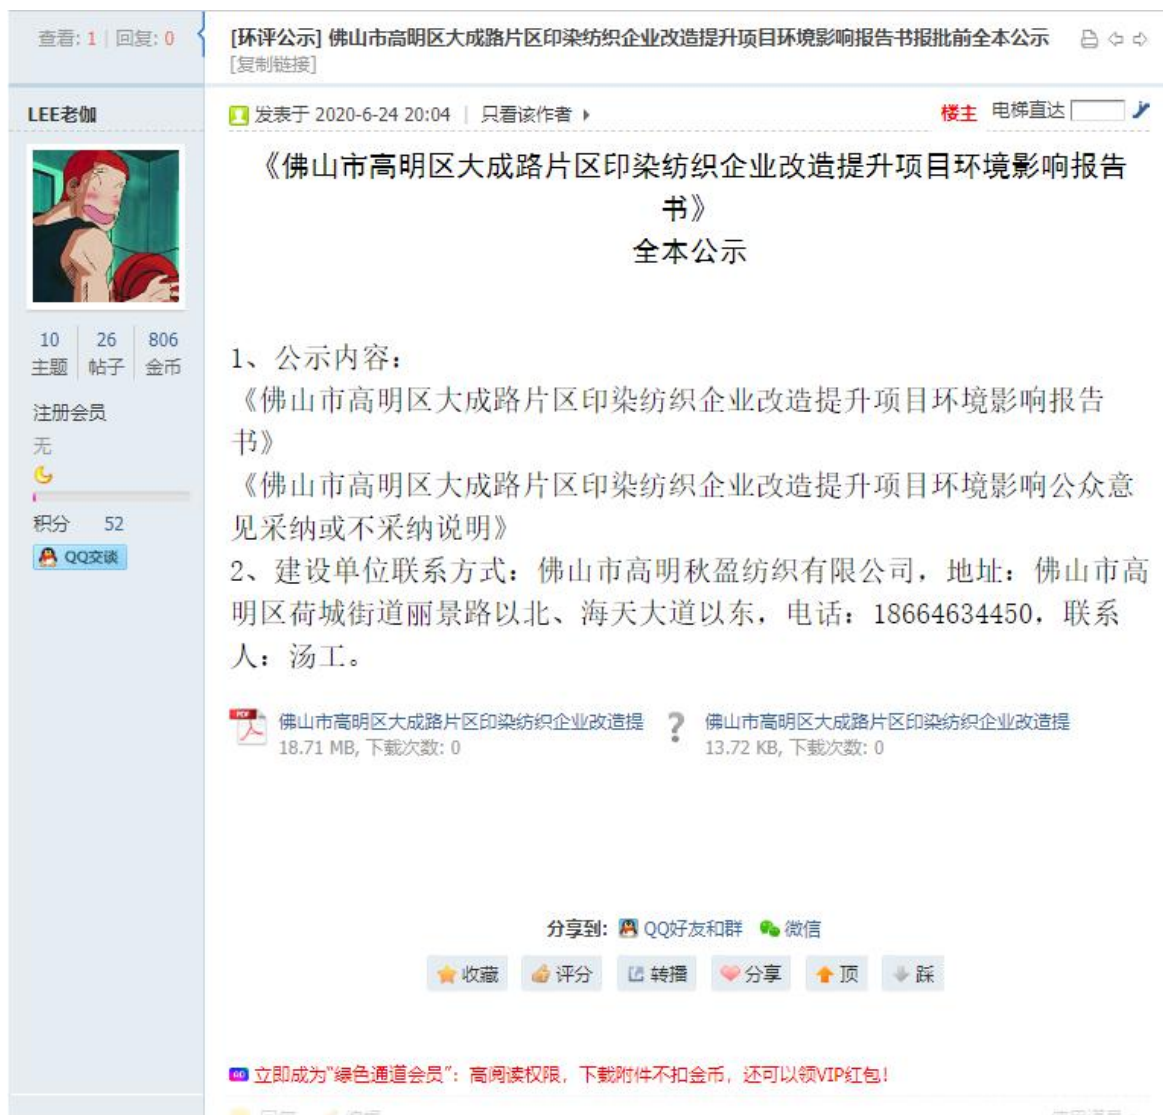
查看: 1 | 回复: 0

[环评公示] 佛山市高明区大成路片区印染纺织企业改造提升项目环境影响报告书报批前全本公示 [复制链接]

LEE老伽

10 主题 | 26 帖子 | 806 金币

注册会员

无

积分 52

QQ交谈

发表于 2020-6-24 20:04 | 只看该作者

楼主 电梯直达

《佛山市高明区大成路片区印染纺织企业改造提升项目环境影响报告书》
全本公示

1、公示内容：
《佛山市高明区大成路片区印染纺织企业改造提升项目环境影响报告书》
《佛山市高明区大成路片区印染纺织企业改造提升项目环境影响公众意见采纳或不采纳说明》
2、建设单位联系方式：佛山市高明秋盈纺织有限公司，地址：佛山市高明区荷城街道丽景路以北、海天大道以东，电话：18664634450，联系人：汤工。

佛山市高明区大成路片区印染纺织企业改造提
18.71 MB, 下载次数: 0

佛山市高明区大成路片区印染纺织企业改造提
13.72 KB, 下载次数: 0

分享到: QQ好友和群 微信

收藏 评分 转播 分享 顶 踩

立即成为"绿色通道会员"：高阅读权限，下载附件不扣金币，还可以领VIP红包！